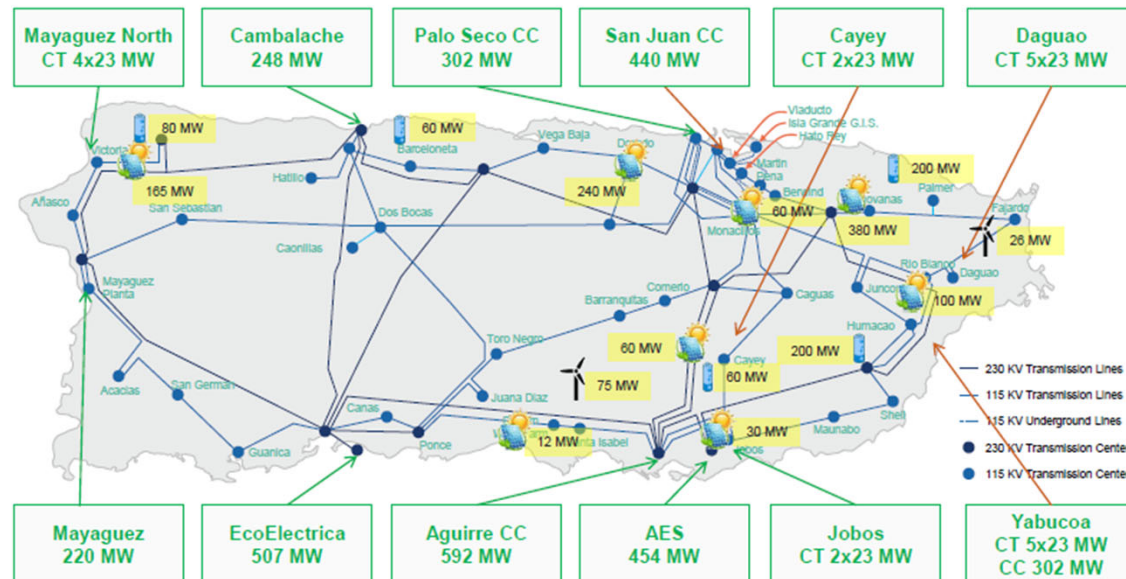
Mayaguez North
CT 4x23 MW

Cambalache
248 MW

Palo Seco CC
302 MW

San Juan CC
440 MW

Cayey
CT 2x23 MW

Daguao
CT 5x23 MW

80 MW
Victoria
165 MW
Añasco
San Sebastian
Hatillo
60 MW
Barceloneta
Vega Baja
Dorado
240 MW
Viaducto
Isla Grande G.I.S.
Hato Rey
Martin Peña
Berwind
60 MW
Monacillos
200 MW
Palmer
Juana Diaz
Canovanas
380 MW
Fajardo
26 MW
Dos Bocas
Caonillas
Mayaguez Planta
Comerio
Barranquitas
Caguas
Rio Blanco
Daguao
Juncos
100 MW
Humacao
Toro Negro
60 MW
Cayey
200 MW
60 MW
75 MW
Acacias
San German
Canas
12 MW
Santa Isabel
30 MW
Jobos
Maunabo
Shell
Guanica
Ponce

230 KV Transmission Lines
115 KV Transmission Lines
115 KV Underground Lines
230 KV Transmission Center
115 KV Transmission Center

Mayaguez
220 MW

EcoElectrica
507 MW

Aguirre CC
592 MW

AES
454 MW

Jobos
CT 2x23 MW

Yabucoa
CT 5x23 MW
CC 302 MW